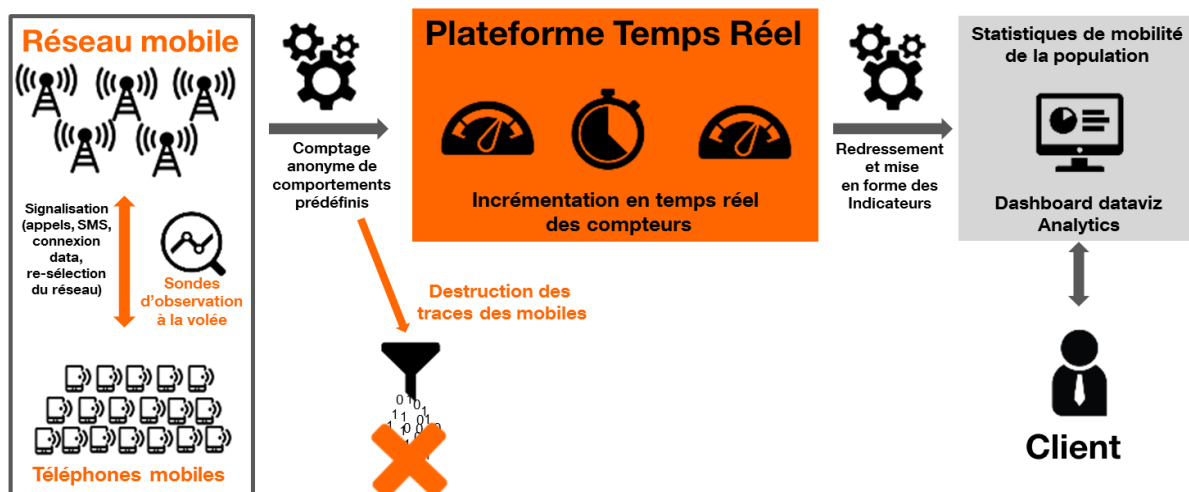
Réseau mobile

Signalisation (appels, SMS, connexion data, re-sélection du réseau)

Sondes d'observation à la volée

Téléphones mobiles

Comptage anonyme de comportements prédéfinis

Destruction des traces des mobiles

Plateforme Temps Réel

Incrémentation en temps réel des compteurs

Redressement et mise en forme des Indicateurs

Statistiques de mobilité de la population

Dashboard dataviz Analytics

Client